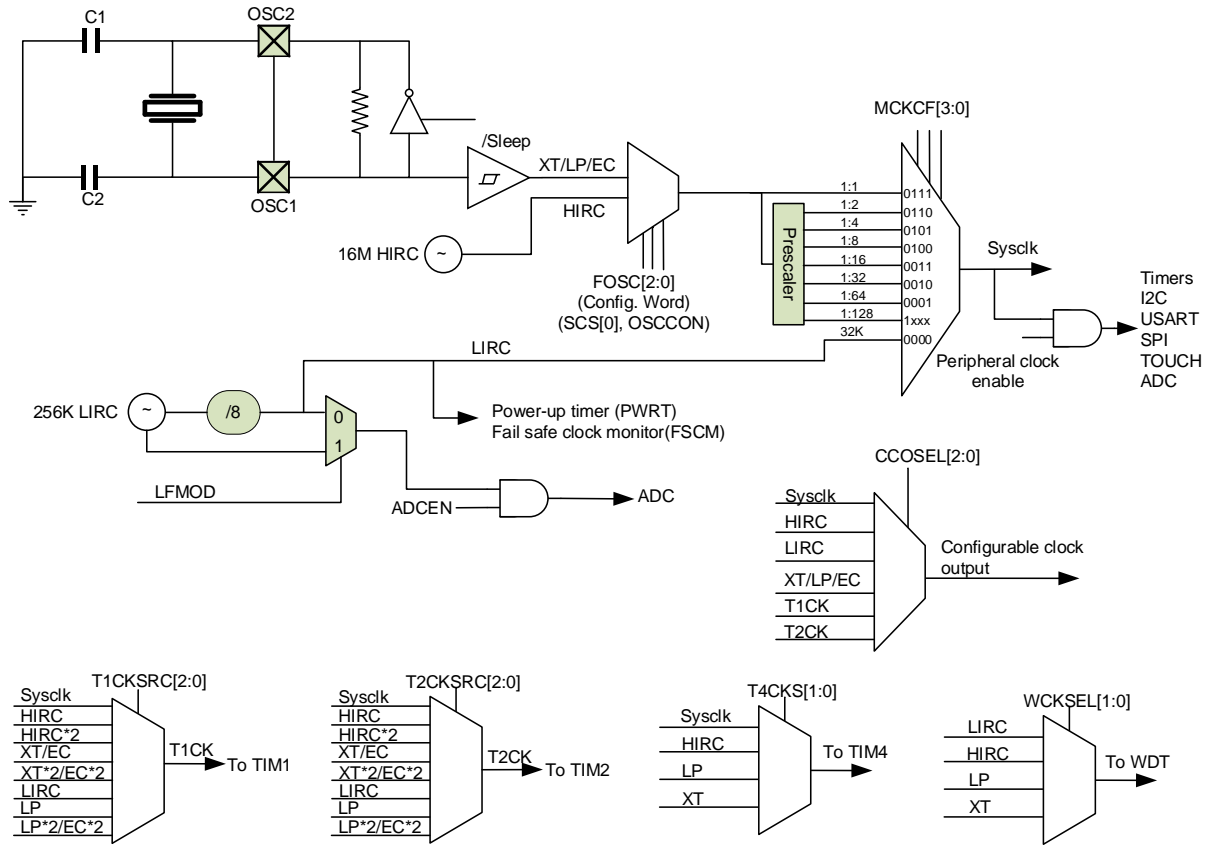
C1
OSC2
C2
OSC1
/Sleep
XT/LP/EC
HIRC
16M HIRC
FOSC[2:0]
(Config. Word)
(SCS[0], OSCCON)
MCKCF[3:0]
Prescaler
1:1 0111
1:2 0110
1:4 0101
1:8 0100
1:16 0011
1:32 0010
1:64 0001
1:128 1xxx
32K 0000
Sysclk
Timers
I2C
USART
SPI
TOUCH
ADC
Peripheral clock enable
LIRC
256K LIRC
/8
0
1
Power-up timer (PWRT)
Fail safe clock monitor(FSCM)
LFMOD
ADCEN
ADC
CCOSEL[2:0]
Sysclk
HIRC
LIRC
XT/LP/EC
T1CK
T2CK
Configurable clock output
T1CKSRC[2:0]
Sysclk
HIRC
HIRC*2
XT/EC
XT*2/EC*2
LIRC
LP
LP*2/EC*2
T1CK
To TIM1
T2CKSRC[2:0]
Sysclk
HIRC
HIRC*2
XT/EC
XT*2/EC*2
LIRC
LP
LP*2/EC*2
T2CK
To TIM2
T4CKS[1:0]
Sysclk
HIRC
LP
XT
To TIM4
WCKSEL[1:0]
LIRC
HIRC
LP
XT
To WDT